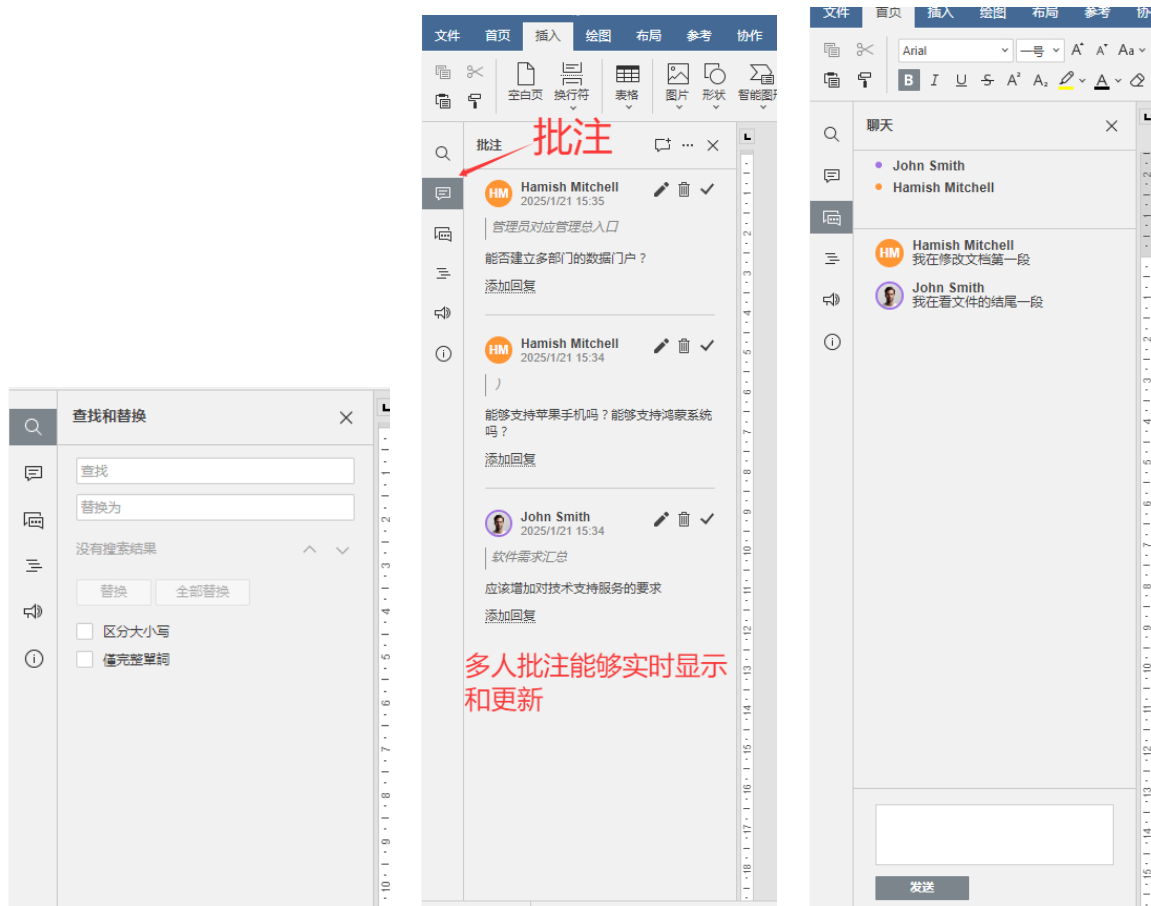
查找和替换

查找

替换为

没有搜索结果

替换　全部替换

区分大小写

僅完整單詞

文件　首页　插入　绘图　布局　参考　协作

空白页　换行符　表格　图片　形状　智能图形

批注

批注

HM Hamish Mitchell
2025/1/21 15:35

管理员对应管理总入口

能否建立多部门的数据门户？

添加回复

HM Hamish Mitchell
2025/1/21 15:34

）

能够支持苹果手机吗？能够支持鸿蒙系统吗？

添加回复

John Smith
2025/1/21 15:34

软件需求汇总

应该增加对技术支持服务的要求

添加回复

多人批注能够实时显示和更新

文件　首页　插入　绘图　布局　参考　协作

Arial　一号

聊天

John Smith
Hamish Mitchell

HM Hamish Mitchell
我在修改文档第一段

John Smith
我在看文件的结尾一段

发送